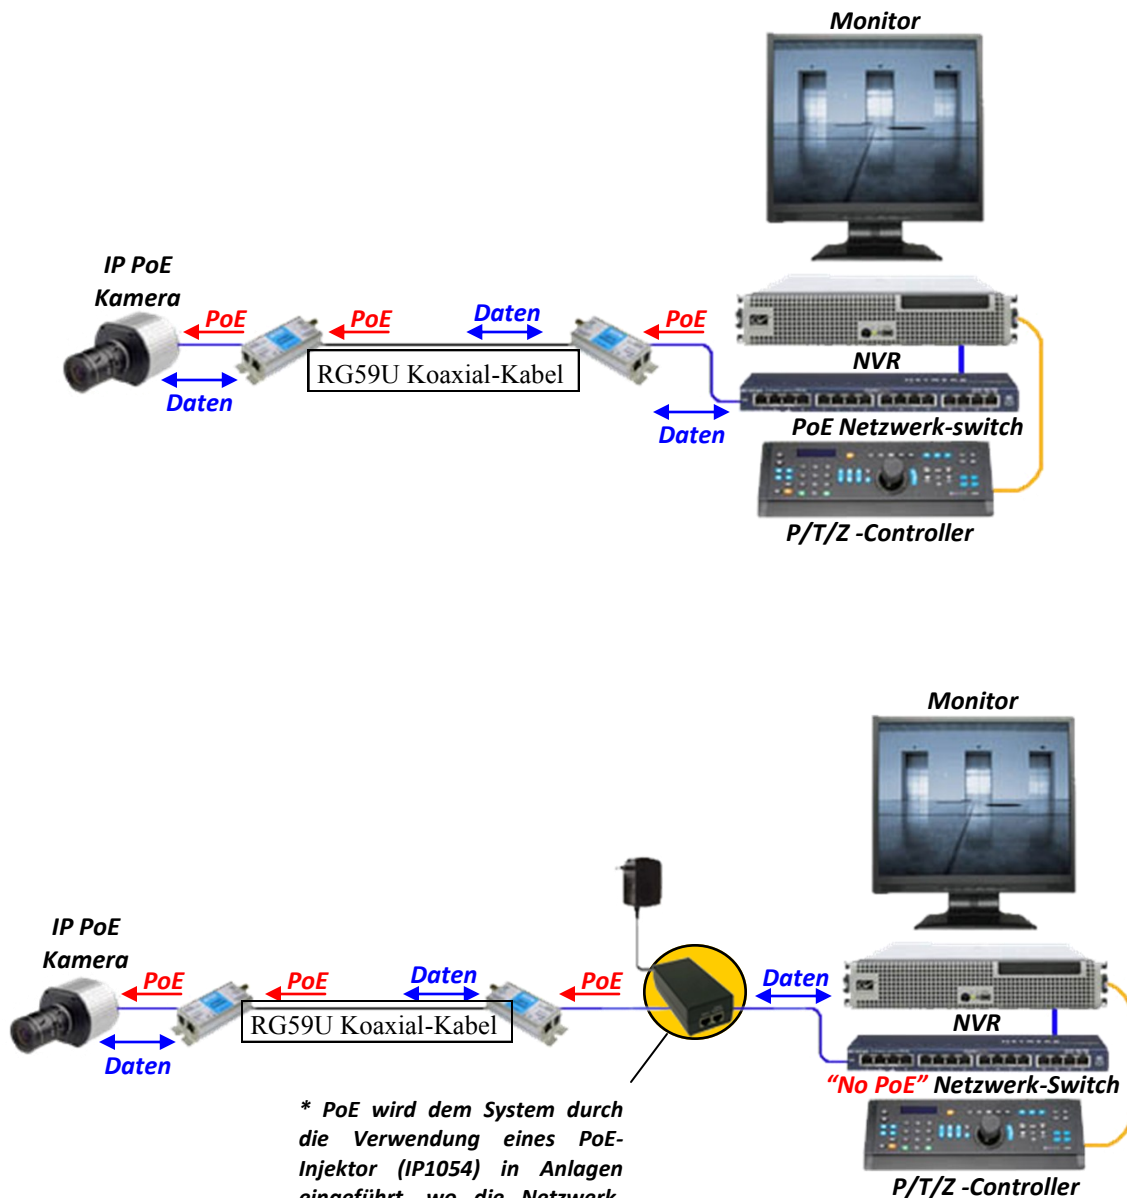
Monitor

IP PoE Kamera

PoE

PoE

Daten

PoE

RG59U Koaxial-Kabel

NVR

Daten

Daten

PoE Netzwerk-switch

P/T/Z -Controller

Monitor

IP PoE Kamera

PoE

PoE

Daten

PoE

Daten

RG59U Koaxial-Kabel

NVR

Daten

"No PoE" Netzwerk-Switch

* PoE wird dem System durch die Verwendung eines PoE-Injektor (IP1054) in Anlagen eingeführt, wo die Netzwerk-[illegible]

P/T/Z -Controller